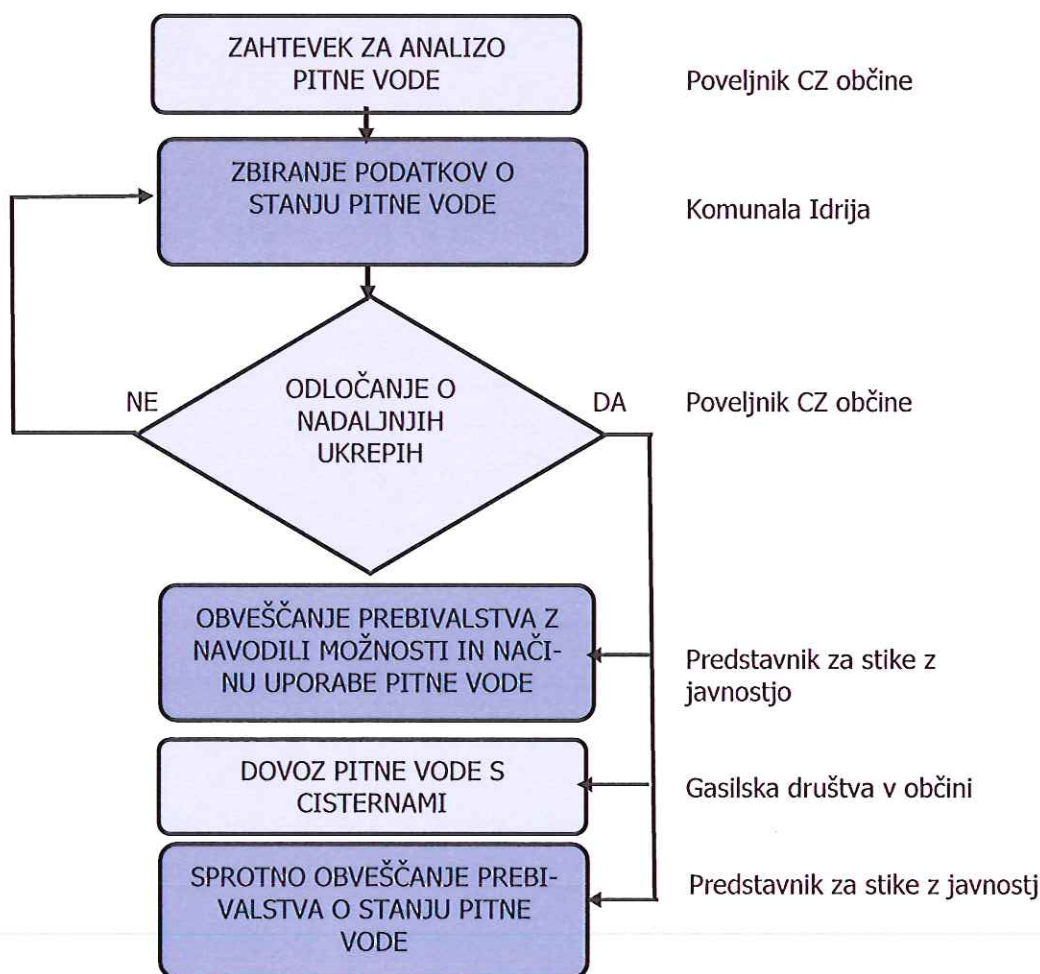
ZAHTEVEK ZA ANALIZO PITNE VODE

Poveljnik CZ občine

ZBIRANJE PODATKOV O STANJU PITNE VODE

Komunala Idrija

NE

ODLOČANJE O NADALJNJIH UKREPIH

DA

Poveljnik CZ občine

OBVEŠČANJE PREBIVALSTVA Z NAVODILI MOŽNOSTI IN NAČINU UPORABE PITNE VODE

Predstavnik za stike z javnostjo

DOVOZ PITNE VODE S CISTERNAMI

Gasilska društva v občini

SPROTNO OBVEŠČANJE PREBIVALSTVA O STANJU PITNE VODE

Predstavnik za stike z javnostj